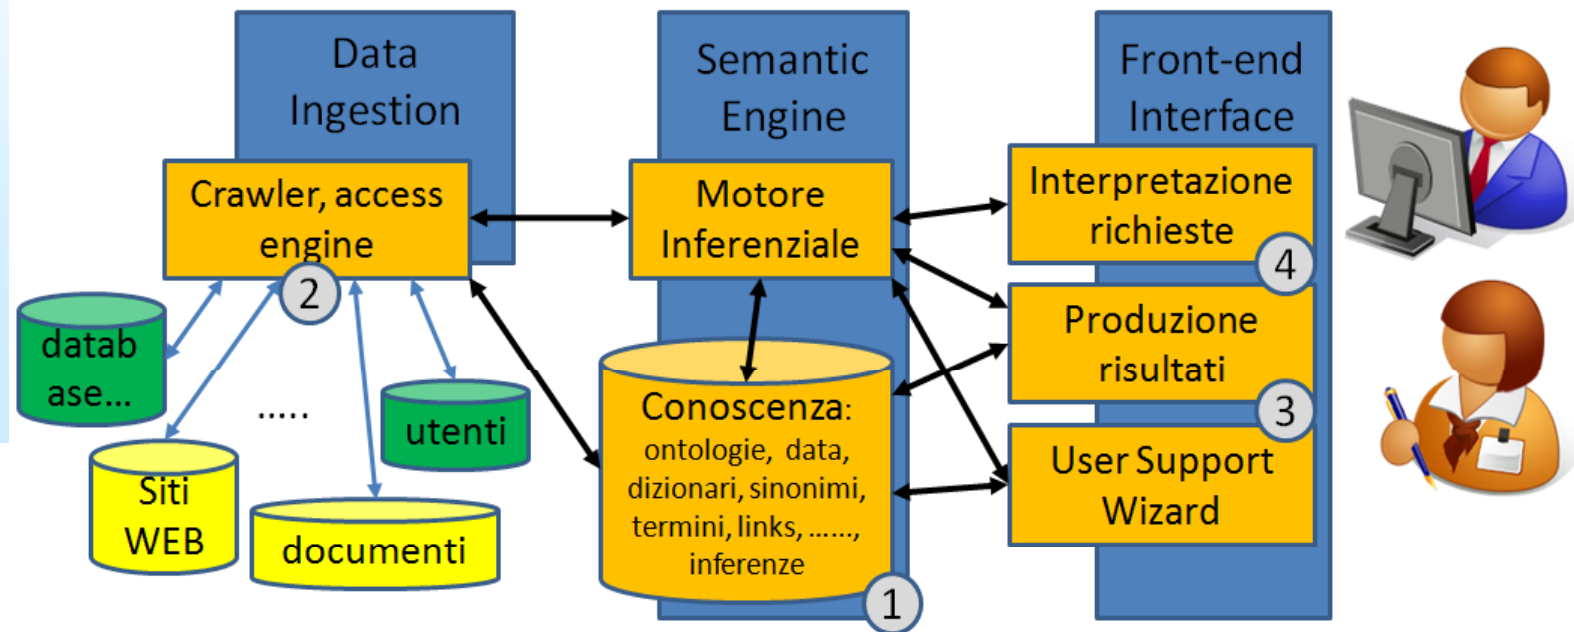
Data Ingestion

Crawler, access engine

2

datab ase…

Siti WEB

.....

utenti

documenti

Semantic Engine

Motore Inferenziale

Conoscenza: ontologie, data, dizionari, sinonimi, termini, links, ……, inferenze

1

Front-end Interface

Interpretazione richieste

4

Produzione risultati

3

User Support Wizard